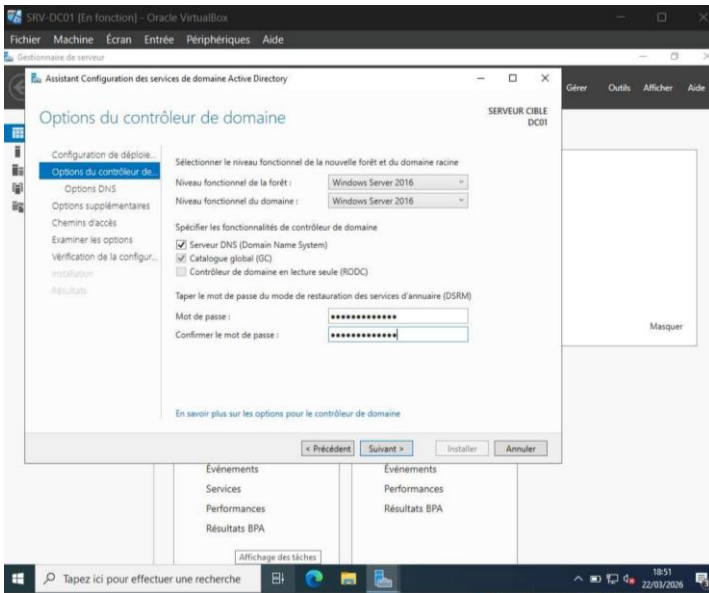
SRV-DC01 [En fonction] - Oracle VirtualBox

Fichier Machine Écran Entrée Périphériques Aide

Gestionnaire de serveur

Assistant Configuration des services de domaine Active Directory

Gérer Outils Afficher Aide

Options du contrôleur de domaine

SERVEUR CIBLE
DC01

Configuration de déploie...
Options du contrôleur de...
Options DNS
Options supplémentaires
Chemins d'accès
Examiner les options
Vérification de la configur...
Installation
Résultats

Sélectionner le niveau fonctionnel de la nouvelle forêt et du domaine racine

Niveau fonctionnel de la forêt : Windows Server 2016

Niveau fonctionnel du domaine : Windows Server 2016

Spécifier les fonctionnalités de contrôleur de domaine

Serveur DNS (Domain Name System)

Catalogue global (GC)

Contrôleur de domaine en lecture seule (RODC)

Taper le mot de passe du mode de restauration des services d'annuaire (DSRM)

Mot de passe : ••••••••••••••

Confirmer le mot de passe : ••••••••••••••

Masquer

En savoir plus sur les options pour le contrôleur de domaine

< Précédent Suivant > Installer Annuler

Événements
Services
Performances
Résultats BPA

Événements
Performances
Résultats BPA

Affichage des tâches

Tapez ici pour effectuer une recherche

18:51
22/03/2026